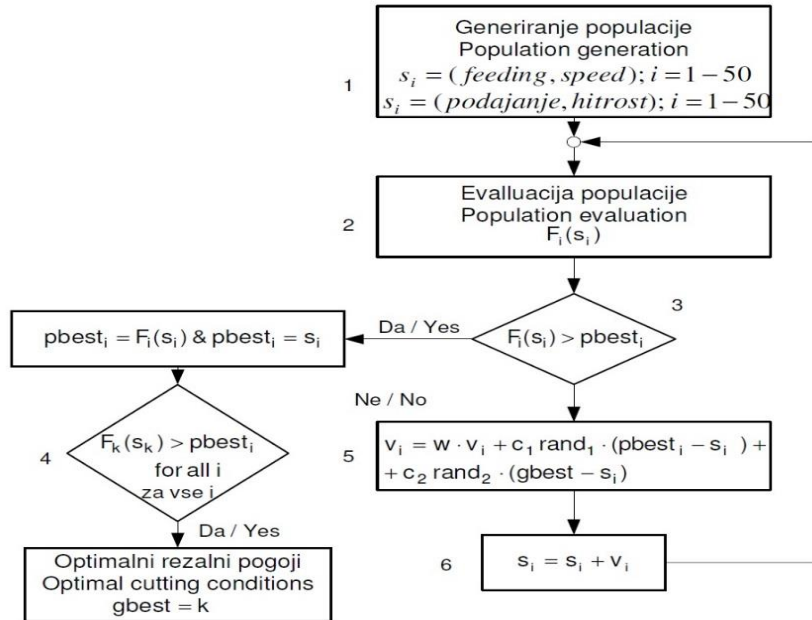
Generiranje populacije
Population generation
$s_i = (feeding, speed); i = 1-50$
$s_i = (podajanje, hitrost); i = 1-50$

1

Evalluacija populacije
Population evaluation
$F_i(s_i)$

2

3

$F_i(s_i) > pbest_i$

Da / Yes

$pbest_i = F_i(s_i)$ & $pbest_i = s_i$

Ne / No

4

$F_k(s_k) > pbest_i$
for all i
za vse i

Da / Yes

5

$v_i = w \cdot v_i + c_1 rand_1 \cdot (pbest_i - s_i) +$
$+ c_2 rand_2 \cdot (gbest - s_i)$

6

$s_i = s_i + v_i$

Optimalni rezalni pogoji
Optimal cutting conditions
gbest = k